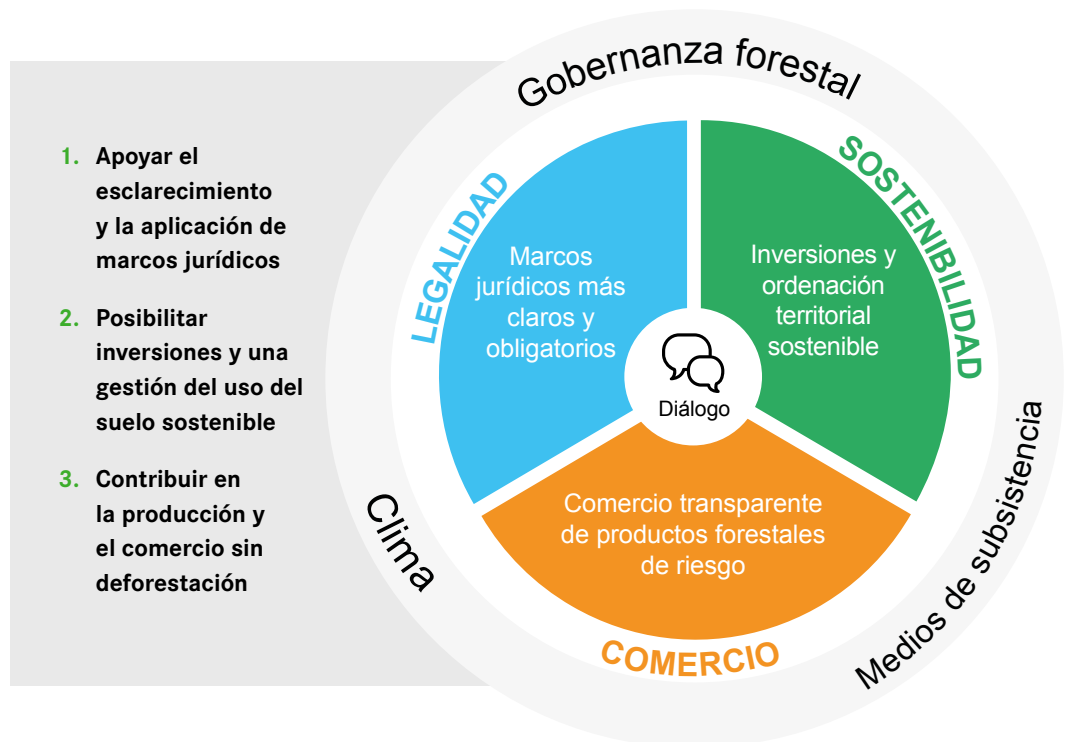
1. Apoyar el esclarecimiento y la aplicación de marcos jurídicos

2. Posibilitar inversiones y una gestión del uso del suelo sostenible

3. Contribuir en la producción y el comercio sin deforestación

Gobernanza forestal

LEGALIDAD

Marcos jurídicos más claros y obligatorios

SOSTENIBILIDAD

Inversiones y ordenación territorial sostenible

Diálogo

Comercio transparente de productos forestales de riesgo

COMERCIO

Clima

Medios de subsistencia